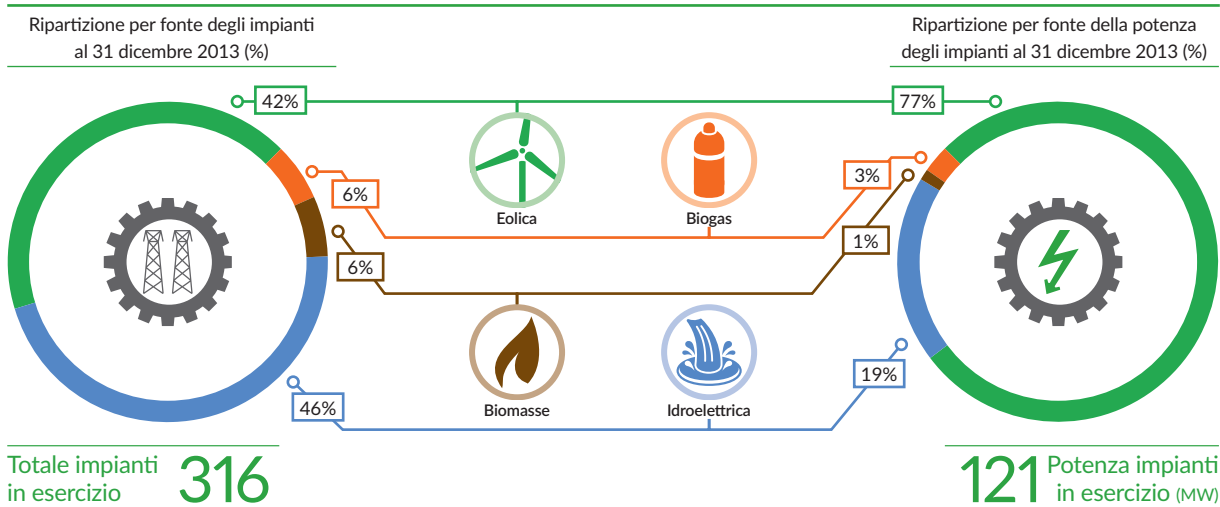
Ripartizione per fonte degli impianti al 31 dicembre 2013 (%)

Ripartizione per fonte della potenza degli impianti al 31 dicembre 2013 (%)

42%

77%

6%

3%

Eolica

Biogas

1%

6%

Biomasse

Idroelettrica

19%

46%

Totale impianti in esercizio 316

121 Potenza impianti in esercizio (MW)